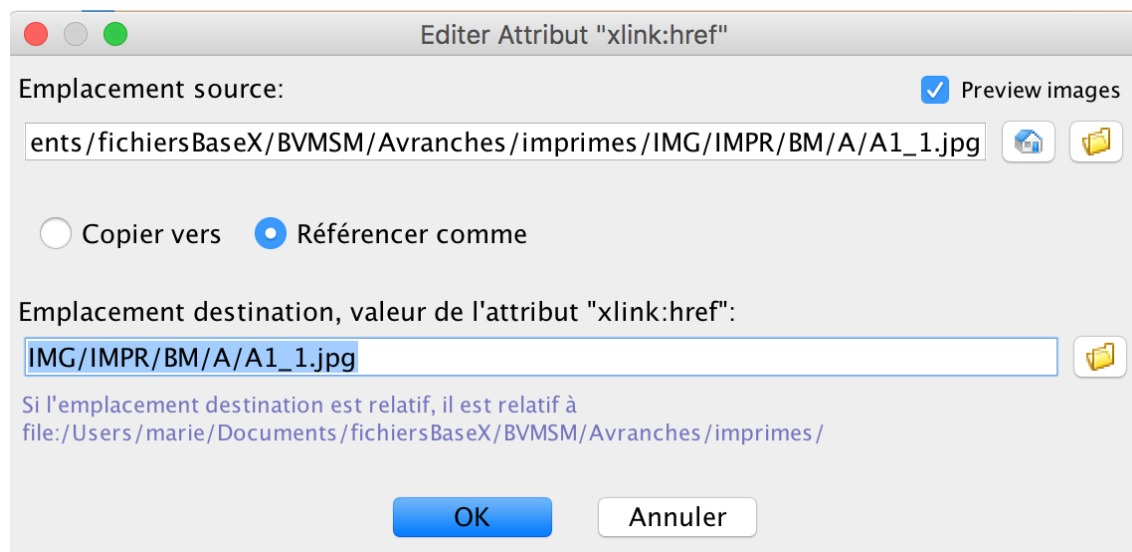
Editer Attribut "xlink:href"

Emplacement source:

Preview images

ents/fichiersBaseX/BVMSM/Avranches/imprimes/IMG/IMPR/BM/A/A1_1.jpg

Copier vers

Référencer comme

Emplacement destination, valeur de l'attribut "xlink:href":

IMG/IMPR/BM/A/A1_1.jpg

Si l'emplacement destination est relatif, il est relatif à file:/Users/marie/Documents/fichiersBaseX/BVMSM/Avranches/imprimes/

OK

Annuler